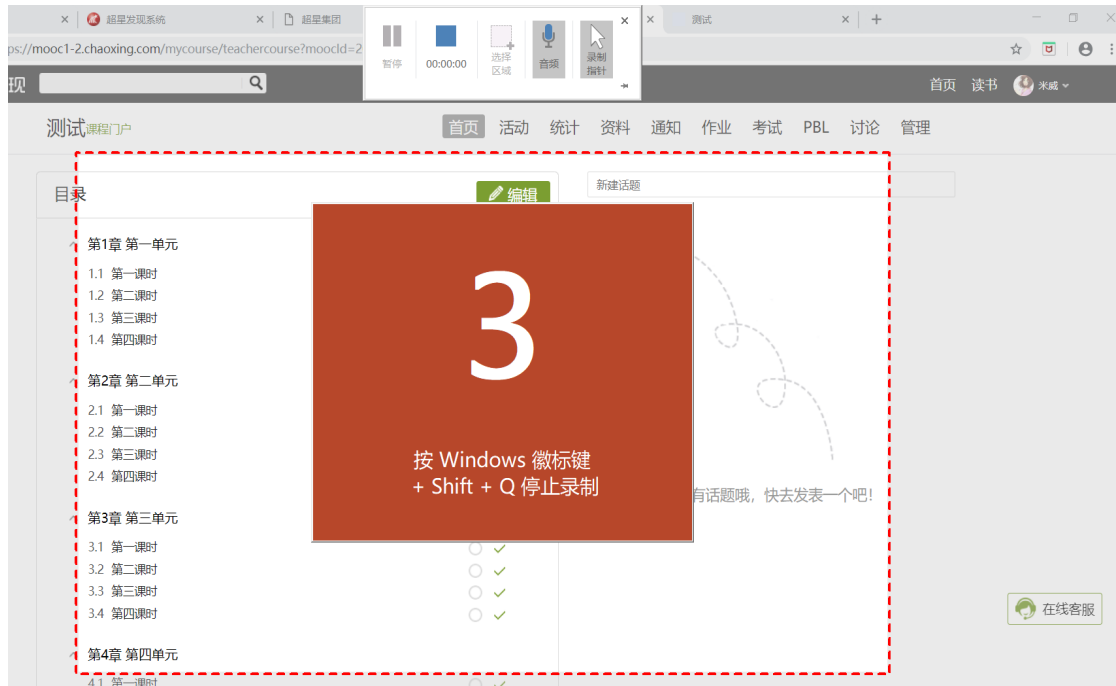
超星发现系统 × 超星集团 × 测试 × +

ps://mooc1-2.chaoxing.com/mycourse/teachercourse?moocId=2

暂停 00:00:00 选择区域 音频 录制指针

现 首页 读书 米威

测试课程门户 首页 活动 统计 资料 通知 作业 考试 PBL 讨论 管理

目录 编辑

新建话题

第1章 第一单元
1.1 第一课时
1.2 第二课时
1.3 第三课时
1.4 第四课时

第2章 第二单元
2.1 第一课时
2.2 第二课时
2.3 第三课时
2.4 第四课时

第3章 第三单元
3.1 第一课时
3.2 第二课时
3.3 第三课时
3.4 第四课时

第4章 第四单元
4.1 第一课时

3

按 Windows 徽标键 + Shift + Q 停止录制

有话题哦，快去发表一个吧!

在线客服